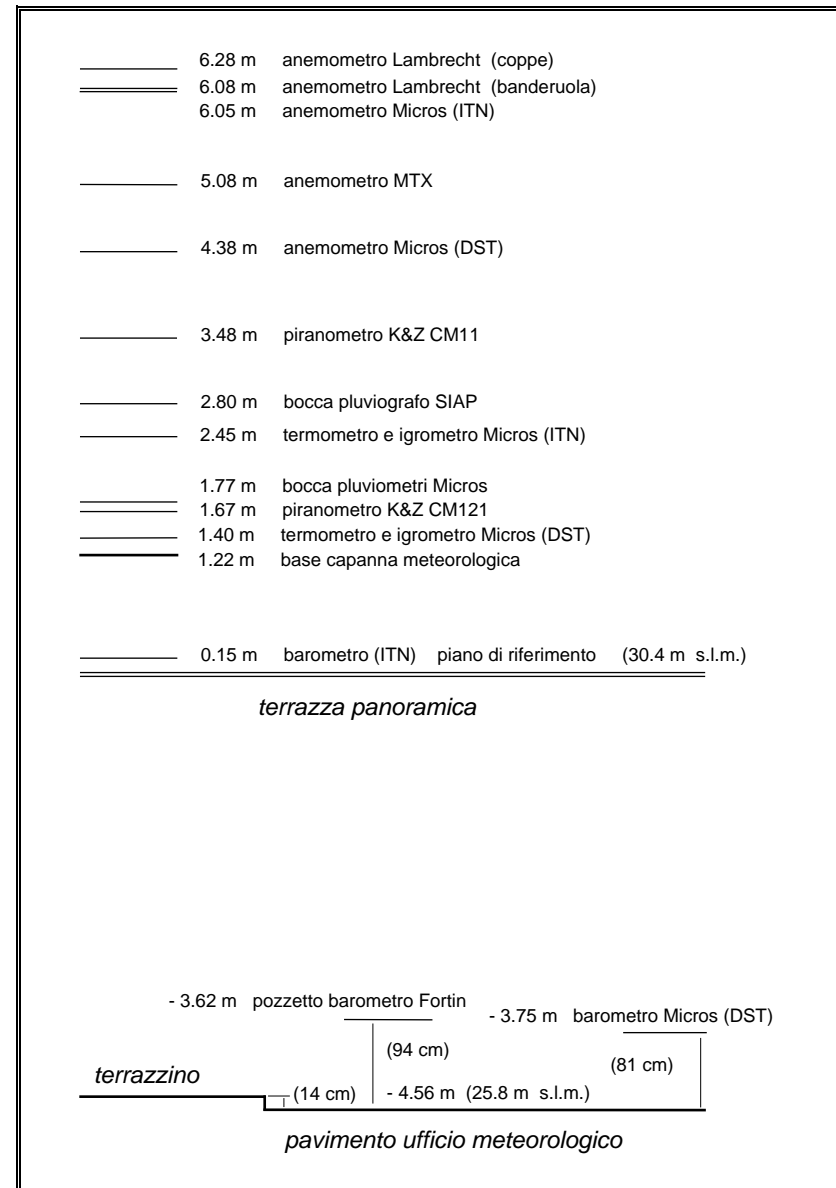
6.28 m anemometro Lambrecht (coppe)
6.08 m anemometro Lambrecht (banderuola)
6.05 m anemometro Micros (ITN)

5.08 m anemometro MTX

4.38 m anemometro Micros (DST)

3.48 m piranometro K&Z CM11

2.80 m bocca pluviografo SIAP
2.45 m termometro e igrometro Micros (ITN)

1.77 m bocca pluviometri Micros
1.67 m piranometro K&Z CM121
1.40 m termometro e igrometro Micros (DST)
1.22 m base capanna meteorologica

0.15 m barometro (ITN) piano di riferimento (30.4 m s.l.m.)

terrazza panoramica

- 3.62 m pozzetto barometro Fortin
- 3.75 m barometro Micros (DST)
(94 cm)
(81 cm)
terrazzino
(14 cm)
- 4.56 m (25.8 m s.l.m.)

pavimento ufficio meteorologico